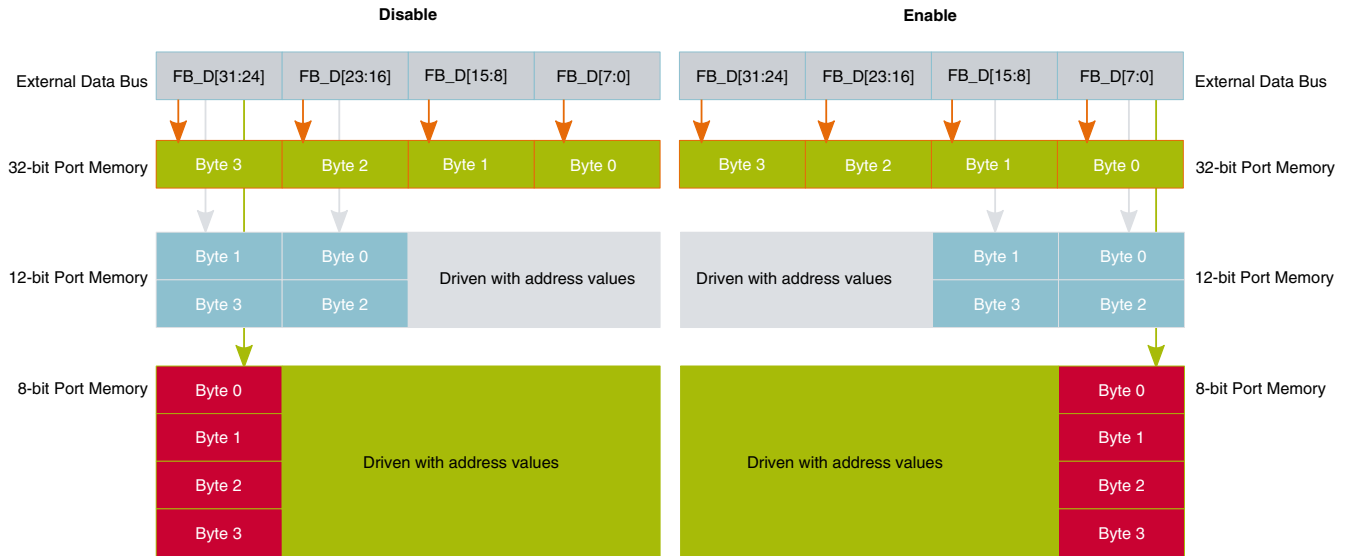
Disable

Enable

External Data Bus

| FB_D[31:24] | FB_D[23:16] | FB_D[15:8] | FB_D[7:0] |
|---|---|---|---|

| FB_D[31:24] | FB_D[23:16] | FB_D[15:8] | FB_D[7:0] |
|---|---|---|---|

External Data Bus

32-bit Port Memory

| Byte 3 | Byte 2 | Byte 1 | Byte 0 |
|---|---|---|---|

| Byte 3 | Byte 2 | Byte 1 | Byte 0 |
|---|---|---|---|

32-bit Port Memory

12-bit Port Memory

Byte 1
Byte 0
Byte 3
Byte 2
Driven with address values

Driven with address values
Byte 1
Byte 0
Byte 3
Byte 2

12-bit Port Memory

8-bit Port Memory

Byte 0
Byte 1
Byte 2
Byte 3
Driven with address values

Driven with address values
Byte 0
Byte 1
Byte 2
Byte 3

8-bit Port Memory